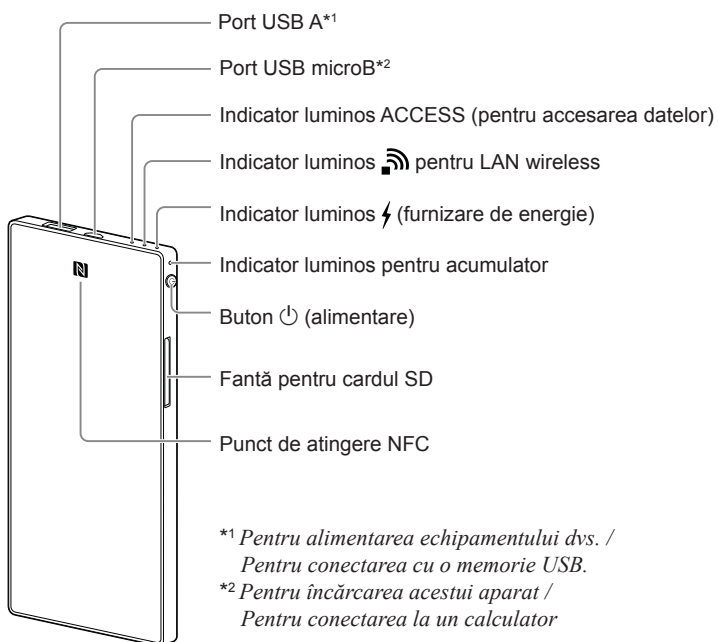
Port USB A*1

Port USB microB*2

Indicator luminos ACCESS (pentru accesarea datelor)

Indicator luminos pentru LAN wireless

Indicator luminos (furnizare de energie)

Indicator luminos pentru acumulator

Buton ⏻ (alimentare)

Fantă pentru cardul SD

Punct de atingere NFC

*1 Pentru alimentarea echipamentului dvs. / Pentru conectarea cu o memorie USB.

*2 Pentru încărcarea acestui aparat / Pentru conectarea la un calculator